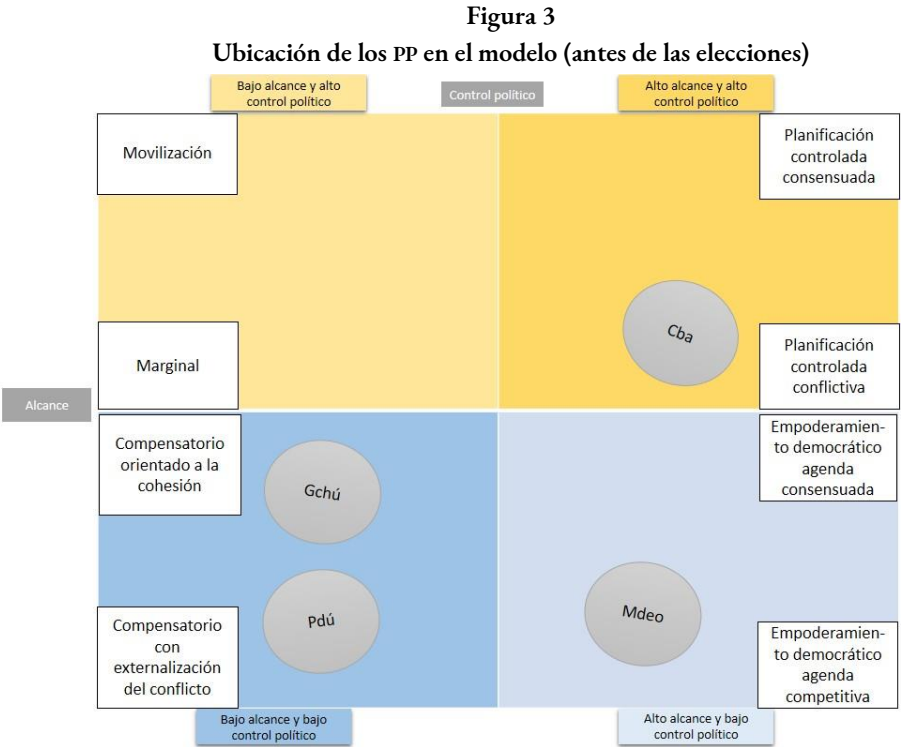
Figura 3

Ubicación de los PP en el modelo (antes de las elecciones)

Bajo alcance y alto control político

Control político

Alto alcance y alto control político

Movilización

Planificación controlada consensuada

Cba

Marginal

Planificación controlada conflictiva

Alcance

Compensatorio orientado a la cohesión

Gchú

Empoderamiento democrático agenda consensuada

Compensatorio con externalización del conflicto

Pdú

Mdeo

Empoderamiento democrático agenda competitiva

Bajo alcance y bajo control político

Alto alcance y bajo control político